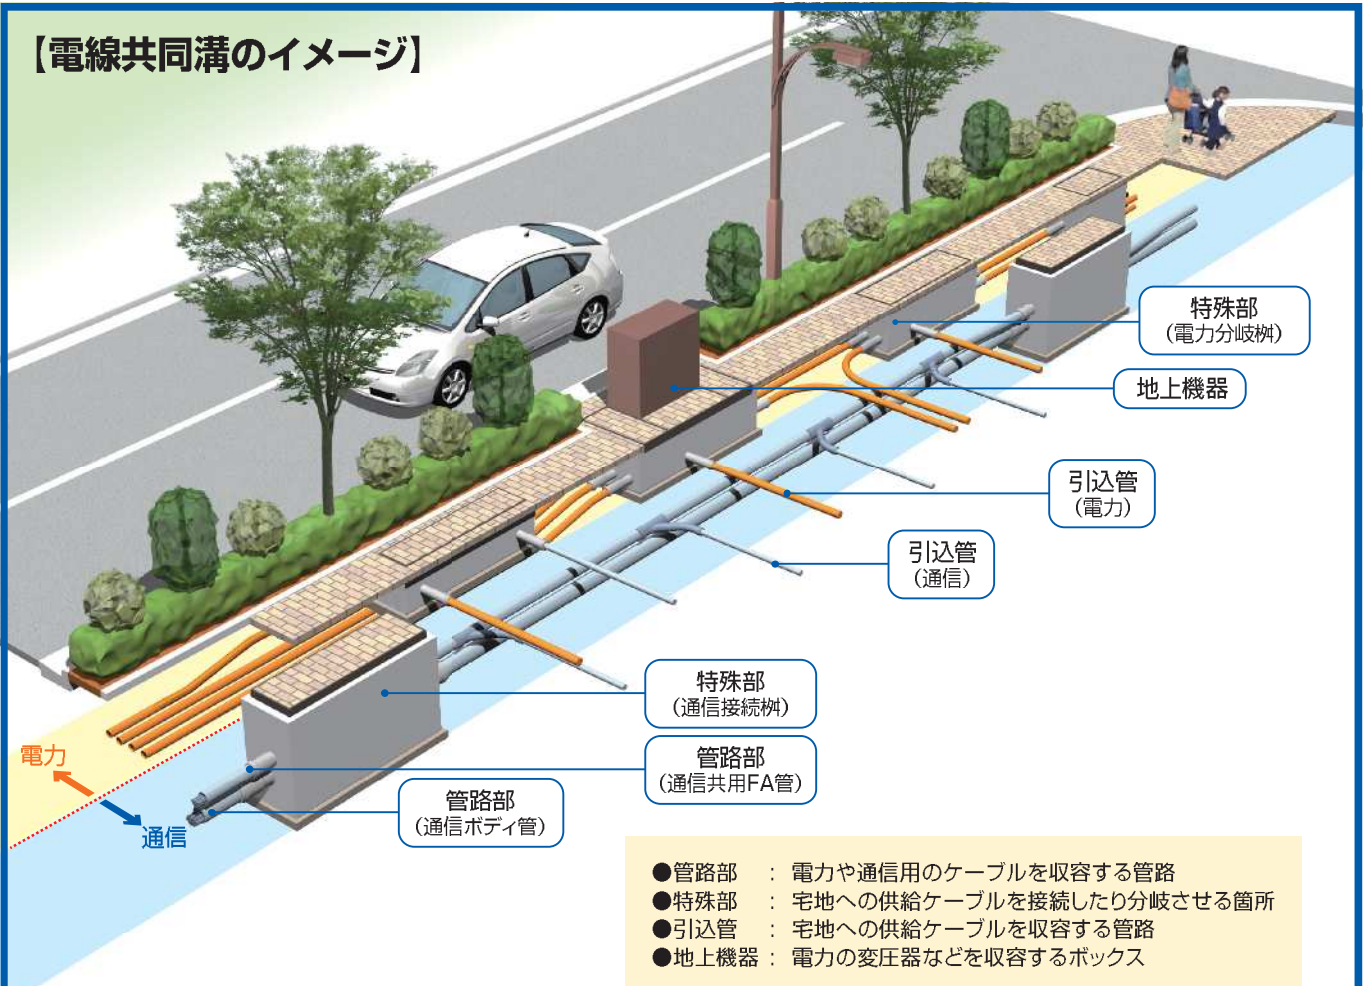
【電線共同溝のイメージ】

特殊部
（電力分岐桝）

地上機器

引込管
（電力）

引込管
（通信）

特殊部
（通信接続桝）

管路部
（通信共用FA管）

管路部
（通信ボディ管）

電力

通信

●管路部　：電力や通信用のケーブルを収容する管路
●特殊部　：宅地への供給ケーブルを接続したり分岐させる箇所
●引込管　：宅地への供給ケーブルを収容する管路
●地上機器：電力の変圧器などを収容するボックス